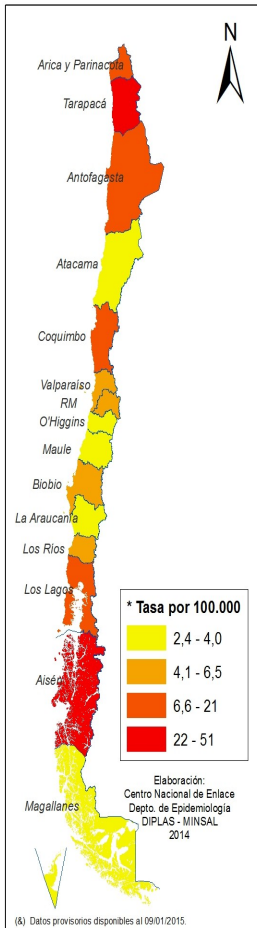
N

Arica y Parinacota

Tarapacá

Antofagasta

Atacama

Coquimbo

Valparaíso

RM

O'Higgins

Maule

Biobío

La Araucanía

Los Ríos

Los Lagos

Aisén

Magallanes

* Tasa por 100.000

2,4 - 4,0

4,1 - 6,5

6,6 - 21

22 - 51

Elaboración:
Centro Nacional de Enlace
Depto. de Epidemiología
DIPLAS - MINSAL
2014

(&) Datos provisorios disponibles al 09/01/2015.